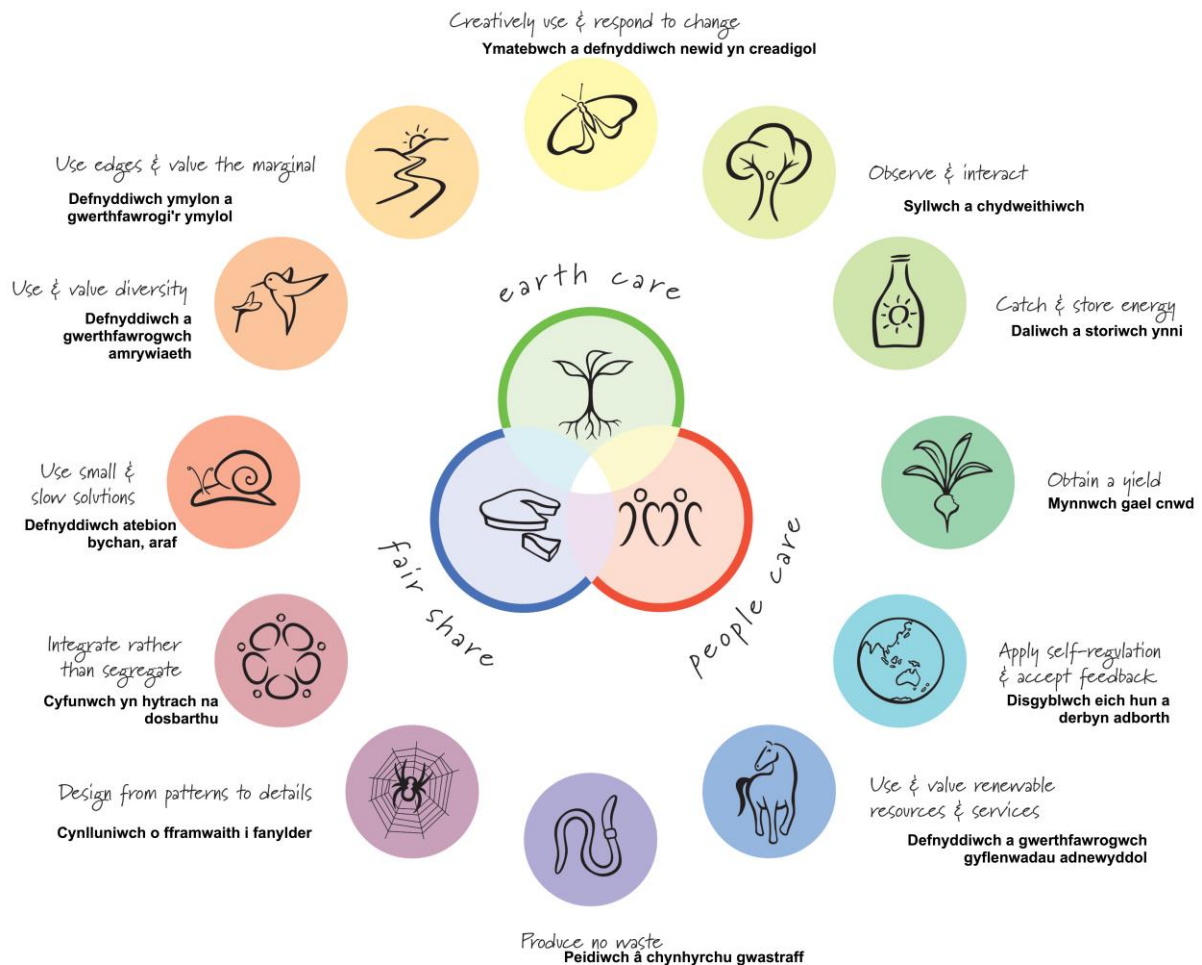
Creatively use & respond to change
Ymatebwch a defnyddiwch newid yn creadigol

Observe & interact
Syllwch a chydweithiwch

Catch & store energy
Daliwch a storiwch ynni

Obtain a yield
Mynnwch gael cnwd

Apply self-regulation & accept feedback
Disgyblwch eich hun a derbyn adborth

Use & value renewable resources & services
Defnyddiwch a gwerthfawrogwch gyflenwadau adnewyddol

Produce no waste
Peidiwch â chynhyrchu gwastraff

Design from patterns to details
Cynlluniwch o fframwaith i fanylder

Integrate rather than segregate
Cyfunwch yn hytrach na dosbarthu

Use small & slow solutions
Defnyddiwch atebion bychan, araf

Use & value diversity
Defnyddiwch a gwerthfawrogwch amrywiaeth

Use edges & value the marginal
Defnyddiwch ymylon a gwerthfawrogi'r ymylol

earth care

fair share

people care